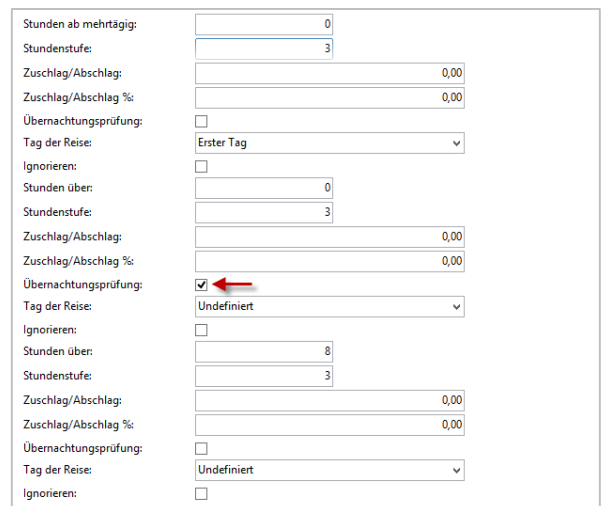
Stunden ab mehrtägig: 0
Stundenstufe: 3
Zuschlag/Abschlag: 0,00
Zuschlag/Abschlag %: 0,00
Übernachtungsprüfung:
Tag der Reise: Erster Tag
Ignorieren:
Stunden über: 0
Stundenstufe: 3
Zuschlag/Abschlag: 0,00
Zuschlag/Abschlag %: 0,00
Übernachtungsprüfung:
Tag der Reise: Undefiniert
Ignorieren:
Stunden über: 8
Stundenstufe: 3
Zuschlag/Abschlag: 0,00
Zuschlag/Abschlag %: 0,00
Übernachtungsprüfung:
Tag der Reise: Undefiniert
Ignorieren: